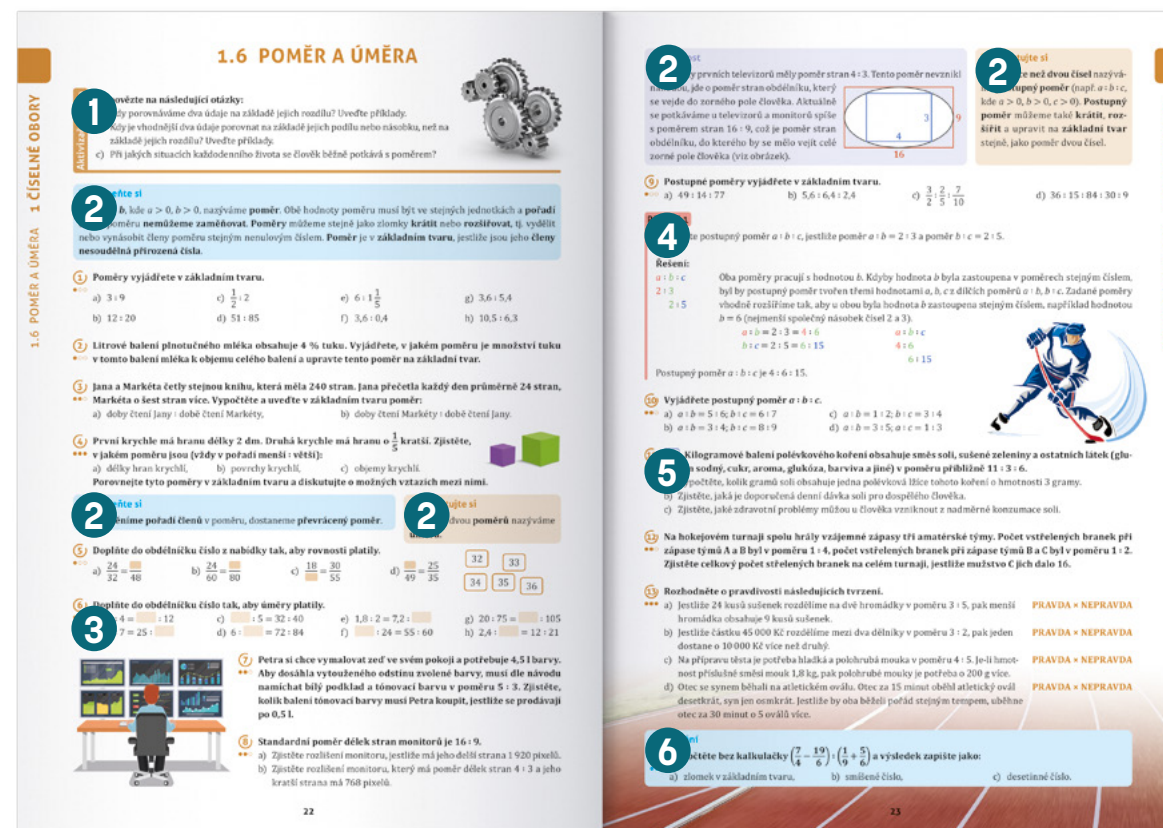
1.6 POMĚR A ÚMĚRA

1 ČÍSELNÉ OBORY
1.6 POMĚR A ÚMĚRA

Aktivizace
1
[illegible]ovězte na následující otázky:
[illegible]dy porovnáváme dva údaje na základě jejich rozdílu? Uveďte příklady.
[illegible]dy je vhodnější dva údaje porovnat na základě jejich podílu nebo násobku, než na základě jejich rozdílu? Uveďte příklady.
c) Při jakých situacích každodenního života se člověk běžně potkává s poměrem?

2
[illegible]ňte si
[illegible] b, kde $a > 0$, $b > 0$, nazýváme poměr. Obě hodnoty poměru musí být ve stejných jednotkách a pořadí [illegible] poměru nemůžeme zaměňovat. Poměry můžeme stejně jako zlomky krátit nebo rozšiřovat, tj. vydělit nebo vynásobit členy poměru stejným nenulovým číslem. Poměr je v základním tvaru, jestliže jsou jeho členy nesoudělná přirozená čísla.

1 Poměry vyjádřete v základním tvaru.
a) 3 : 9
b) 12 : 20
c) $\frac{1}{2}$ : 2
d) 51 : 85
e) 6 : $1\frac{1}{5}$
f) 3,6 : 0,4
g) 3,6 : 5,4
h) 10,5 : 6,3

2 Litrové balení plnotučného mléka obsahuje 4 % tuku. Vyjádřete, v jakém poměru je množství tuku v tomto balení mléka k objemu celého balení a upravte tento poměr na základní tvar.

3 Jana a Markéta četly stejnou knihu, která měla 240 stran. Jana přečetla každý den průměrně 24 stran, Markéta o šest stran více. Vypočtěte a uveďte v základním tvaru poměr:
a) doby čtení Jany : době čtení Markéty,
b) doby čtení Markéty : době čtení Jany.

4 První krychle má hranu délky 2 dm. Druhá krychle má hranu o $\frac{1}{5}$ kratší. Zjistěte, v jakém poměru jsou (vždy v pořadí menší : větší):
a) délky hran krychlí,
b) povrchy krychlí,
c) objemy krychlí.
Porovnejte tyto poměry v základním tvaru a diskutujte o možných vztazích mezi nimi.

2
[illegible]ňte si
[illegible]ěníme pořadí členů v poměru, dostaneme převrácený poměr.

2
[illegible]ujte si
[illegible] dvou poměrů nazýváme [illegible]

5 Doplňte do obdélníčku číslo z nabídky tak, aby rovnosti platily.
a) $\frac{24}{32} = \frac{\square}{48}$
b) $\frac{24}{60} = \frac{\square}{80}$
c) $\frac{18}{\square} = \frac{30}{55}$
d) $\frac{\square}{49} = \frac{25}{35}$
32 33 34 35 36

6 Doplňte do obdélníčku číslo tak, aby úměry platily.
3
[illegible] 4 = [ ] : 12
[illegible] 7 = 25 : [ ]
c) [ ] : 5 = 32 : 40
d) 6 : [ ] = 72 : 84
e) 1,8 : 2 = 7,2 : [ ]
f) [ ] : 24 = 55 : 60
g) 20 : 75 = [ ] : 105
h) 2,4 : [ ] = 12 : 21

7 Petra si chce vymalovat zeď ve svém pokoji a potřebuje 4,5 l barvy. Aby dosáhla vytouženého odstínu zvolené barvy, musí dle návodu namíchat bílý podklad a tónovací barvu v poměru 5 : 3. Zjistěte, kolik balení tónovací barvy musí Petra koupit, jestliže se prodávají po 0,5 l.

8 Standardní poměr délek stran monitorů je 16 : 9.
a) Zjistěte rozlišení monitoru, jestliže má jeho delší strana 1 920 pixelů.
b) Zjistěte rozlišení monitoru, který má poměr délek stran 4 : 3 a jeho kratší strana má 768 pixelů.

22

2
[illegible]ost
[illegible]y prvních televizorů měly poměr stran 4 : 3. Tento poměr nevzniki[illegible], jde o poměr stran obdélníku, který se vejde do zorného pole člověka. Aktuálně se potkáváme u televizorů a monitorů spíše s poměrem stran 16 : 9, což je poměr stran obdélníku, do kterého by se měla vejít celé zorné pole člověka (viz obrázek).
3 9 4 16

2
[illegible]ujte si
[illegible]e než dvou čísel nazýváme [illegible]tupný poměr (např. a : b : c, kde $a > 0$, $b > 0$, $c > 0$). Postupný poměr můžeme také krátit, rozšířit a upravit na základní tvar stejně, jako poměr dvou čísel.

9 Postupné poměry vyjádřete v základním tvaru.
a) 49 : 14 : 77
b) 5,6 : 6,4 : 2,4
c) $\frac{3}{2} : \frac{2}{5} : \frac{7}{10}$
d) 36 : 15 : 84 : 30 : 9

4
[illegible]te postupný poměr a : b : c, jestliže poměr a : b = 2 : 3 a poměr b : c = 2 : 5.
Řešení:
a : b : c
2 : 3
2 : 5
Oba poměry pracují s hodnotou b. Kdyby hodnota b byla zastoupena v poměrech stejným číslem, byl by postupný poměr tvořen třemi hodnotami a, b, c z dílčích poměrů a : b, b : c. Zadané poměry vhodně rozšíříme tak, aby u obou byla hodnota b zastoupena stejným číslem, například hodnotou b = 6 (nejmenší společný násobek čísel 2 a 3).
a : b = 2 : 3 = 4 : 6
b : c = 2 : 5 = 6 : 15
a : b : c
4 : 6
6 : 15
Postupný poměr a : b : c je 4 : 6 : 15.

10 Vyjádřete postupný poměr a : b : c.
a) a : b = 5 : 6; b : c = 6 : 7
b) a : b = 3 : 4; b : c = 8 : 9
c) a : b = 1 : 2; b : c = 3 : 4
d) a : b = 3 : 5; a : c = 1 : 3

5
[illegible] Kilogramové balení polévkového koření obsahuje směs soli, sušené zeleniny a ostatních látek (glutan sodný, cukr, aroma, glukóza, barviva a jiné) v poměru přibližně 11 : 3 : 6.
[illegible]počtěte, kolik gramů soli obsahuje jedna polévková lžíce tohoto koření o hmotnosti 3 gramy.
b) Zjistěte, jaká je doporučená denní dávka soli pro dospělého člověka.
c) Zjistěte, jaké zdravotní problémy můžou u člověka vzniknout z nadměrné konzumace soli.

12 Na hokejovém turnaji spolu hrály vzájemné zápasy tři amatérské týmy. Počet vstřelených branek při zápase týmů A a B byl v poměru 1 : 4, počet vstřelených branek při zápase týmů B a C byl v poměru 1 : 2. Zjistěte celkový počet vstřelených branek na celém turnaji, jestliže mužstvo C jich dalo 16.

13 Rozhodněte o pravdivosti následujících tvrzení.
a) Jestliže 24 kusů sušenek rozdělíme na dvě hromádky v poměru 3 : 5, pak menší hromádka obsahuje 9 kusů sušenek. PRAVDA × NEPRAVDA
b) Jestliže částku 45 000 Kč rozdělíme mezi dva dělníky v poměru 3 : 2, pak jeden dostane o 10 000 Kč více než druhý. PRAVDA × NEPRAVDA
c) Na přípravu těsta je potřeba hladká a polohrubá mouka v poměru 4 : 5. Je-li hmotnost příslušné směsi mouk 1,8 kg, pak polohrubé mouky je potřeba o 200 g více. PRAVDA × NEPRAVDA
d) Otec se synem běhali na atletickém oválu. Otec za 15 minut oběhl atletický ovál desetkrát, syn jen osmkrát. Jestliže by oba běželi pořád stejným tempem, uběhne otec za 30 minut o 5 oválů více. PRAVDA × NEPRAVDA

6
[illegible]ní
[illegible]očtěte bez kalkulačky $\left(\frac{7}{4} - \frac{19}{6}\right) : \left(\frac{1}{9} + \frac{5}{6}\right)$ a výsledek zapište jako:
a) zlomek v základním tvaru,
b) smíšené číslo,
c) desetinné číslo.

23